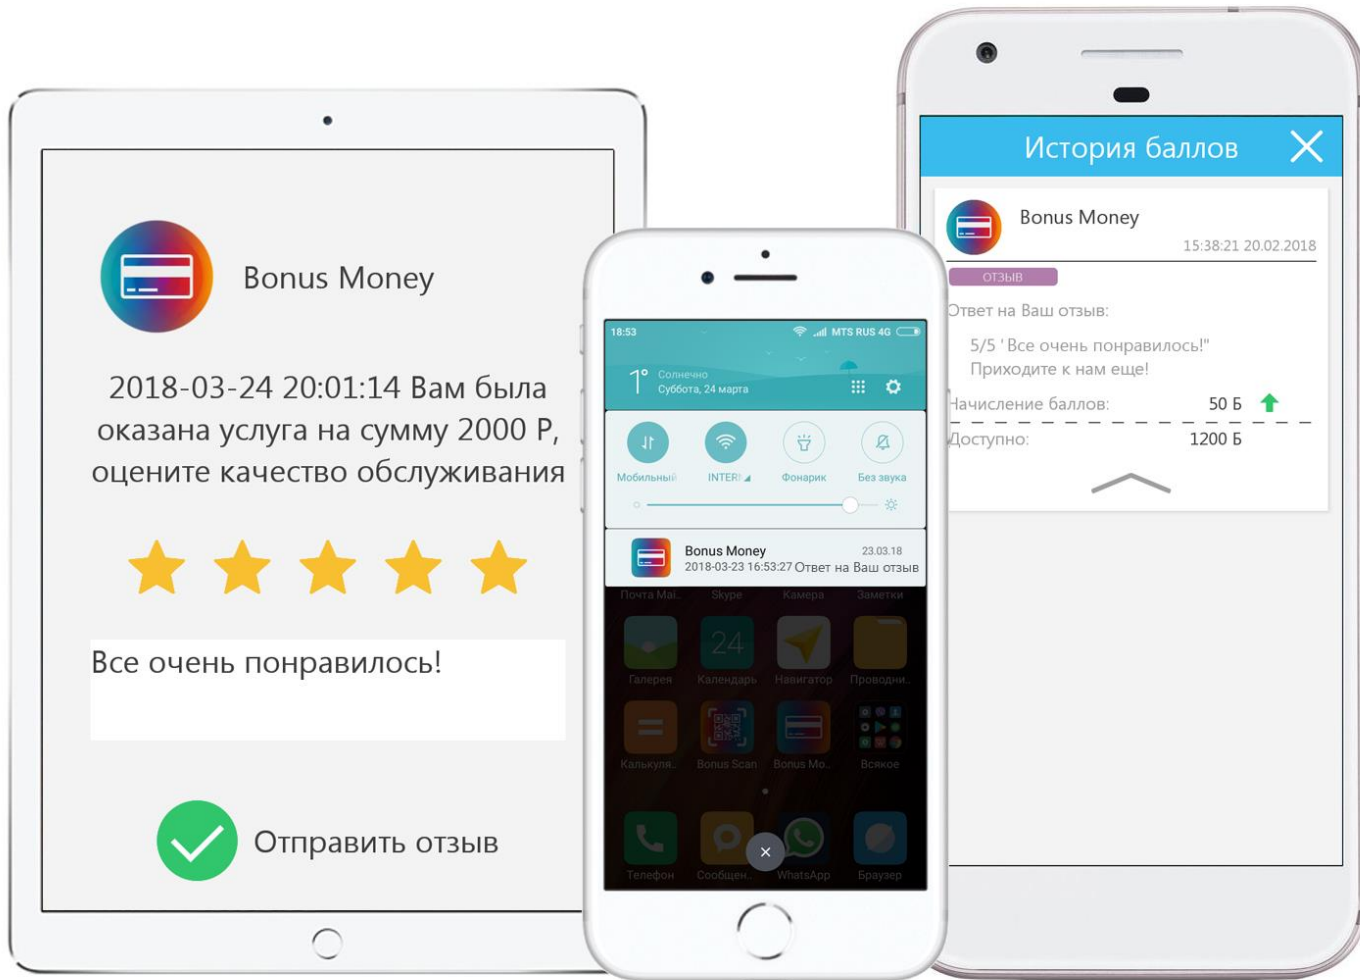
Bonus Money

2018-03-24 20:01:14 Вам была оказана услуга на сумму 2000 Р, оцените качество обслуживания

Все очень понравилось!

Отправить отзыв

18:53 MTS RUS 4G

1° Солнечно
Суббота, 24 марта

Мобильный INTER Фонарик Без звука

Bonus Money 23.03.18
2018-03-23 16:53:27 Ответ на Ваш отзыв

Почта Mai.. Skype Камера Заметки
Галерея Календарь Навигатор Проводни..
Калькуля.. Bonus Scan Bonus Mo.. Всякое
Телефон Сообщен.. WhatsApp Браузер

История баллов

Bonus Money
15:38:21 20.02.2018

ОТЗЫВ

Ответ на Ваш отзыв:

5/5 ' Все очень понравилось!"
Приходите к нам еще!

Начисление баллов: 50 Б

Доступно: 1200 Б